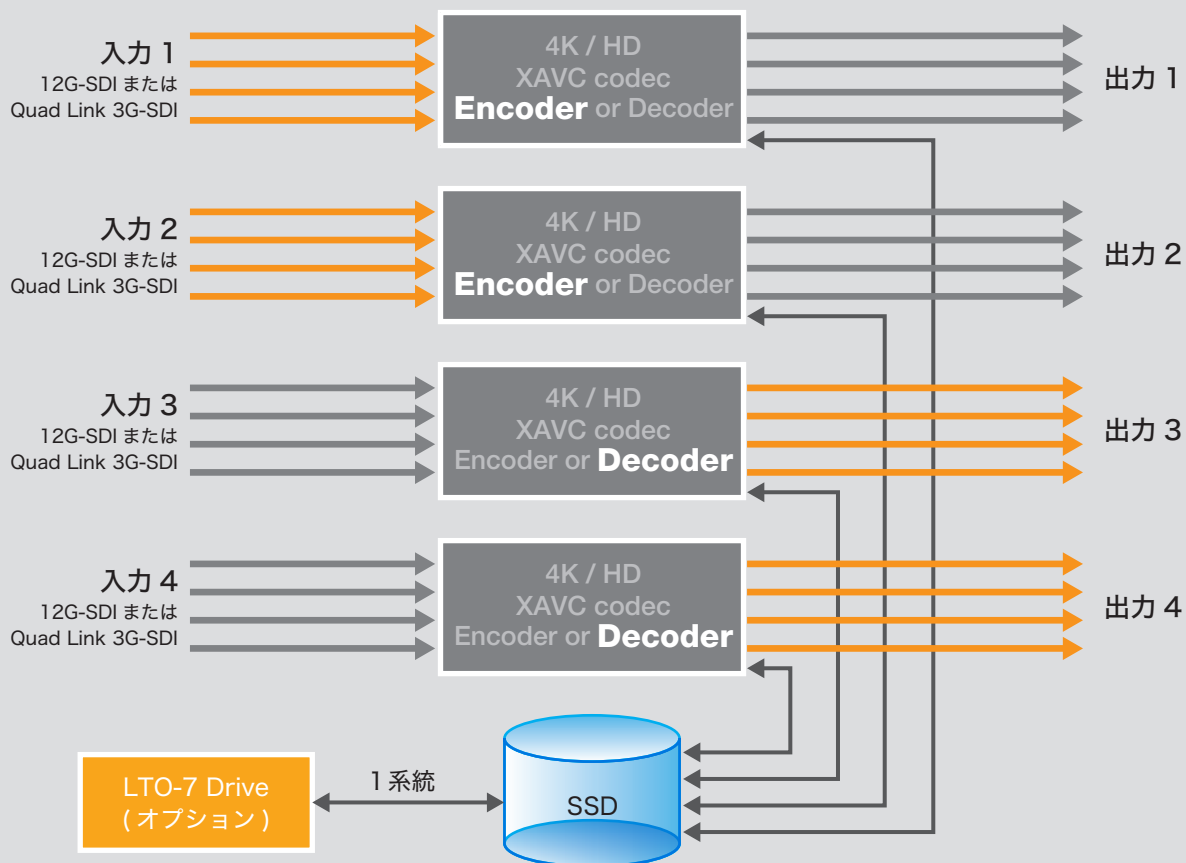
入力 1
12G-SDI または
Quad Link 3G-SDI

4K / HD
XAVC codec
Encoder or Decoder

出力 1

入力 2
12G-SDI または
Quad Link 3G-SDI

4K / HD
XAVC codec
Encoder or Decoder

出力 2

入力 3
12G-SDI または
Quad Link 3G-SDI

4K / HD
XAVC codec
Encoder or Decoder

出力 3

入力 4
12G-SDI または
Quad Link 3G-SDI

4K / HD
XAVC codec
Encoder or Decoder

出力 4

LTO-7 Drive
( オプション )

1系統

SSD